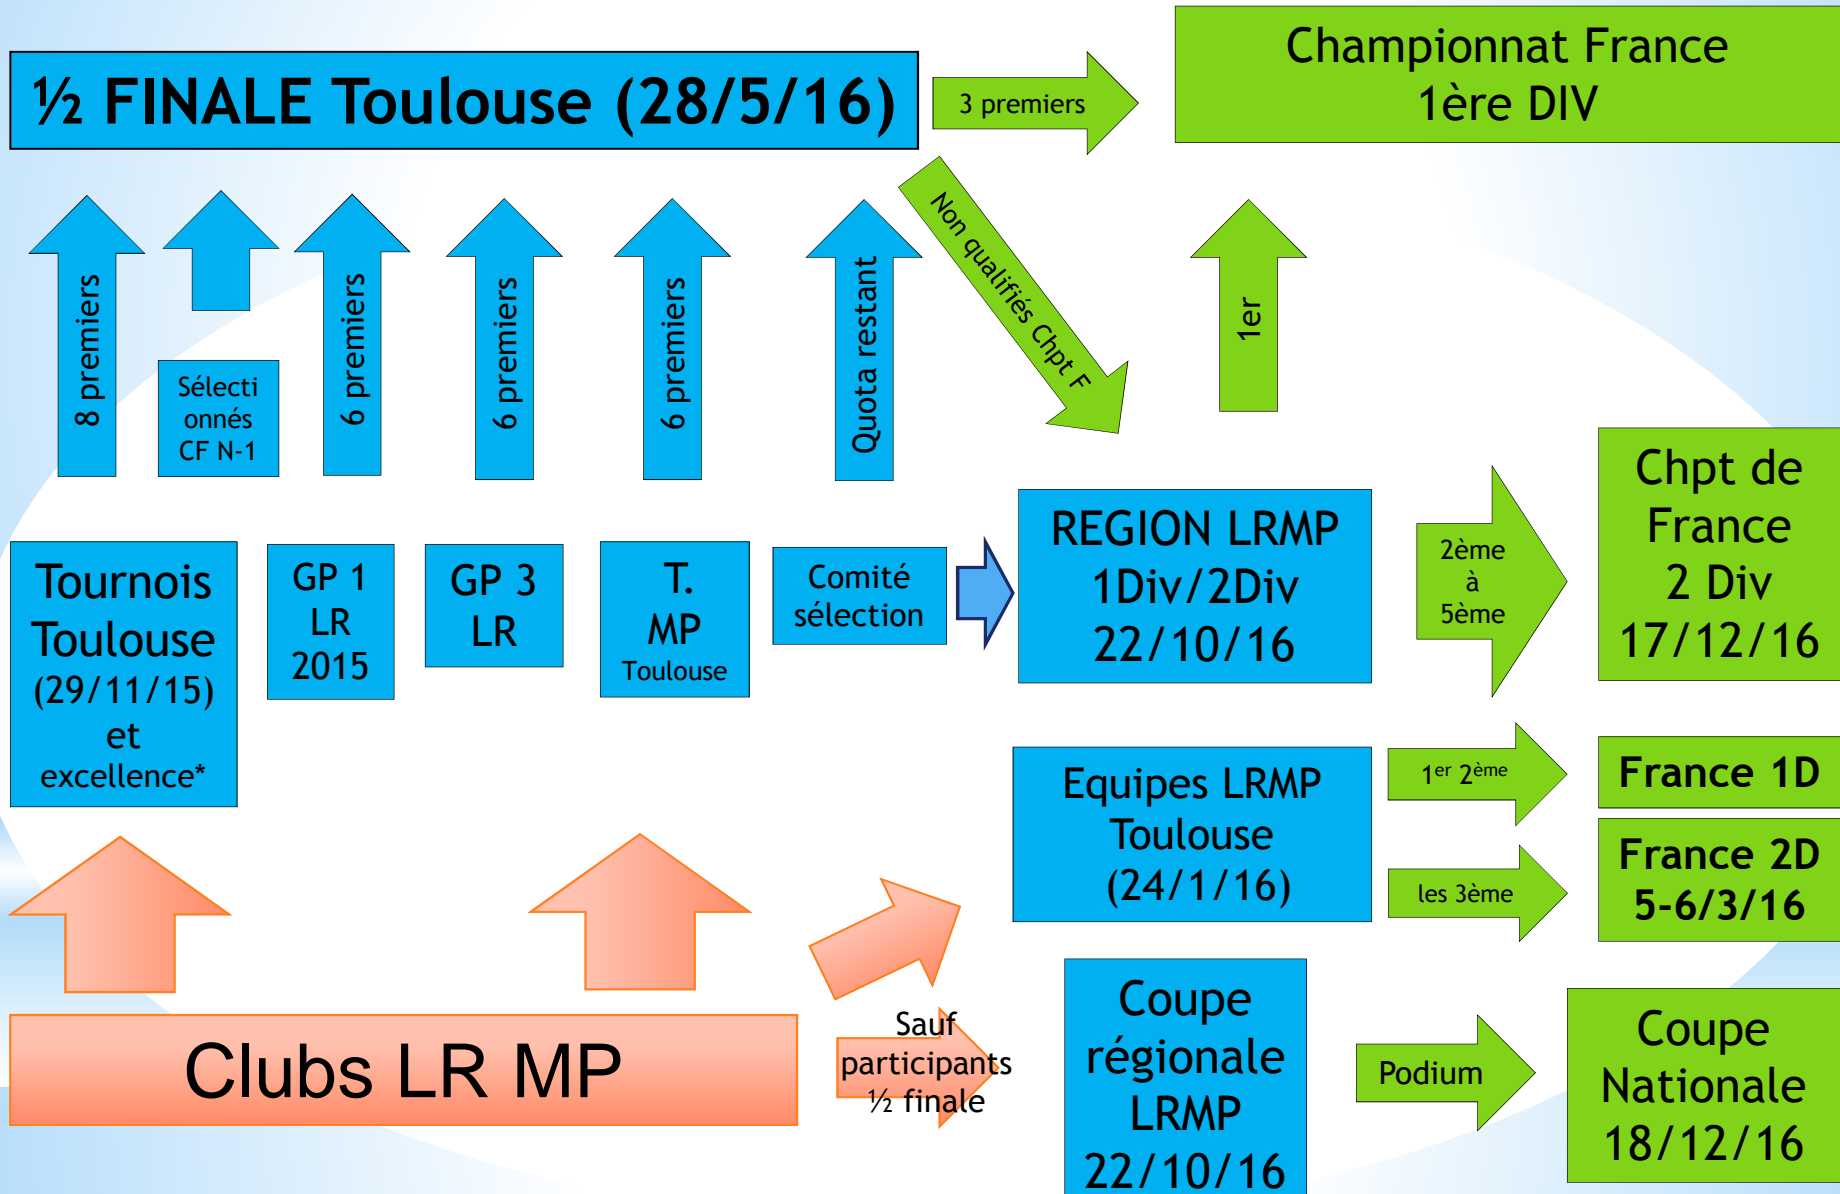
½ FINALE Toulouse (28/5/16)

3 premiers

Championnat France 1ère DIV

8 premiers

Sélectionnés CF N-1

6 premiers

6 premiers

6 premiers

Quota restant

Non qualifiés Chpt F

1er

Tournois Toulouse (29/11/15) et excellence*

GP 1 LR 2015

GP 3 LR

T. MP Toulouse

Comité sélection

REGION LRMP 1Div/2Div 22/10/16

2ème à 5ème

Chpt de France 2 Div 17/12/16

Equipes LRMP Toulouse (24/1/16)

$1^{er}$ $2^{ème}$

France 1D

les 3ème

France 2D 5-6/3/16

Clubs LR MP

Sauf participants ½ finale

Coupe régionale LRMP 22/10/16

Podium

Coupe Nationale 18/12/16